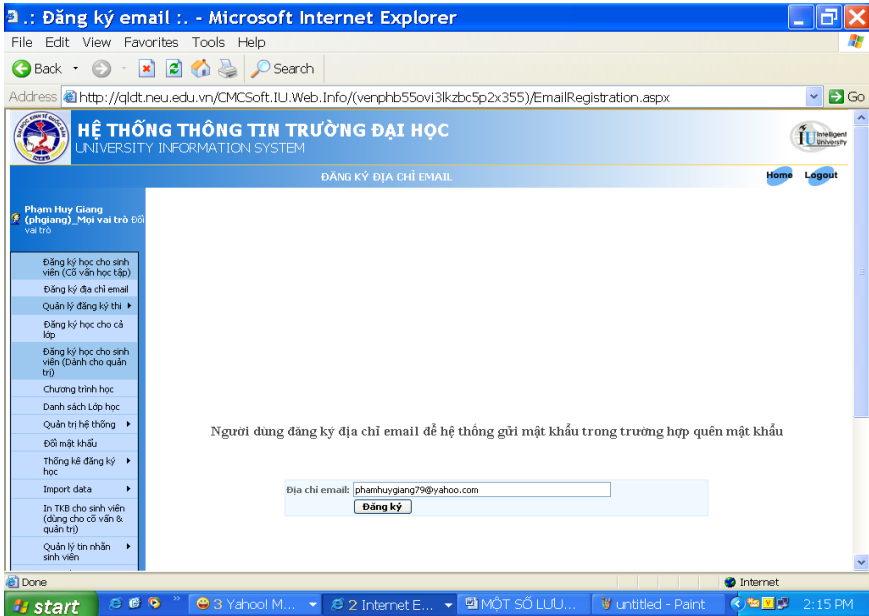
.: Đăng ký email :. - Microsoft Internet Explorer

File Edit View Favorites Tools Help

Back Search

Address http://qldt.neu.edu.vn/CMCSoft.IU.Web.Info/(venphb55ovi3lkzbc5p2x355)/EmailRegistration.aspx Go

HỆ THỐNG THÔNG TIN TRƯỜNG ĐẠI HỌC
UNIVERSITY INFORMATION SYSTEM

Intelligent University

ĐĂNG KÝ ĐỊA CHỈ EMAIL

Home Logout

Phạm Huy Giang (phgiang)_Mọi vai trò Đổi vai trò

Đăng ký học cho sinh viên (Cố vấn học tập)
Đăng ký địa chỉ email
Quản lý đăng ký thi
Đăng ký học cho cả lớp
Đăng ký học cho sinh viên (Dành cho quản trị)
Chương trình học
Danh sách Lớp học
Quản trị hệ thống
Đổi mật khẩu
Thống kê đăng ký học
Import data
In TKB cho sinh viên (dùng cho cố vấn & quản trị)
Quản lý tin nhắn sinh viên

Người dùng đăng ký địa chỉ email để hệ thống gửi mật khẩu trong trường hợp quên mật khẩu

Địa chỉ email: phamhuygiang79@yahoo.com
Đăng ký

Done
Internet

start
3 Yahoo! M...
2 Internet E...
MỘT SỐ LƯU...
untitled - Paint
2:15 PM